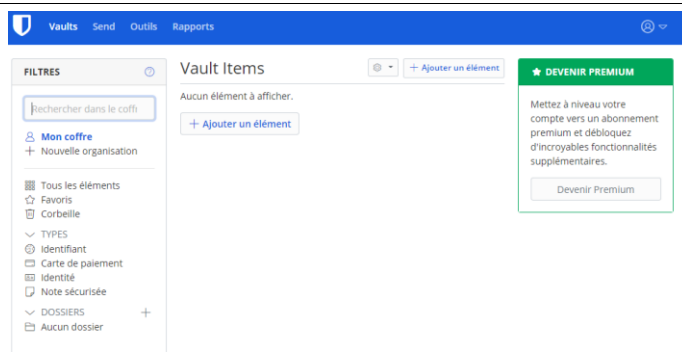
Vaults Send Outils Rapports

FILTRES

Rechercher dans le coffı

Mon coffre
Nouvelle organisation

Tous les éléments
Favoris
Corbeille

TYPES
Identifiant
Carte de paiement
Identité
Note sécurisée

DOSSIERS
Aucun dossier

Vault Items

Ajouter un élément

Aucun élément à afficher.

Ajouter un élément

DEVENIR PREMIUM

Mettez à niveau votre compte vers un abonnement premium et débloquez d'incroyables fonctionnalités supplémentaires.

Devenir Premium